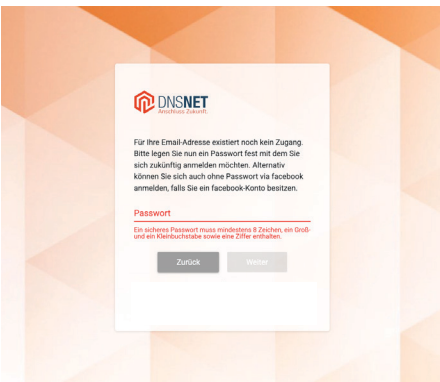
DNSNET
Anschluss Zukunft.

Für Ihre Email-Adresse existiert noch kein Zugang. Bitte legen Sie nun ein Passwort fest mit dem Sie sich zukünftig anmelden möchten. Alternativ können Sie sich auch ohne Passwort via facebook anmelden, falls Sie ein facebook-Konto besitzen.

Passwort

Ein sicheres Passwort muss mindestens 8 Zeichen, ein Groß- und ein Kleinbuchstabe sowie eine Ziffer enthalten.

Zurück
Weiter